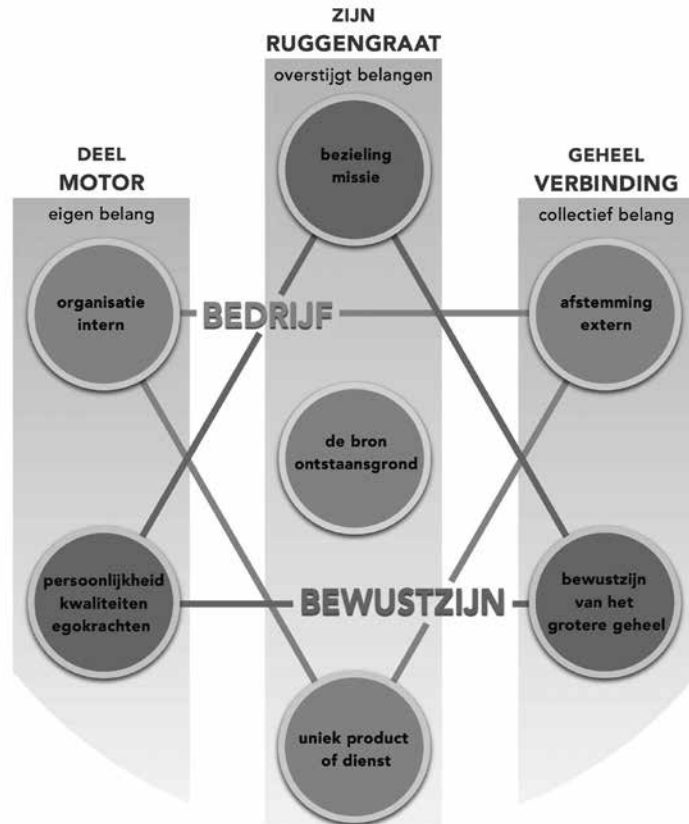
ZIJN
RUGGENGRAAT
overstijgt belangen

DEEL
MOTOR
eigen belang

GEHEEL
VERBINDING
collectief belang

bezieling missie

organisatie intern

BEDRIJF

afstemming extern

de bron ontstaansgrond

persoonlijkheid kwaliteiten egokrachten

BEWUSTZIJN

bewustzijn van het grotere geheel

uniek product of dienst